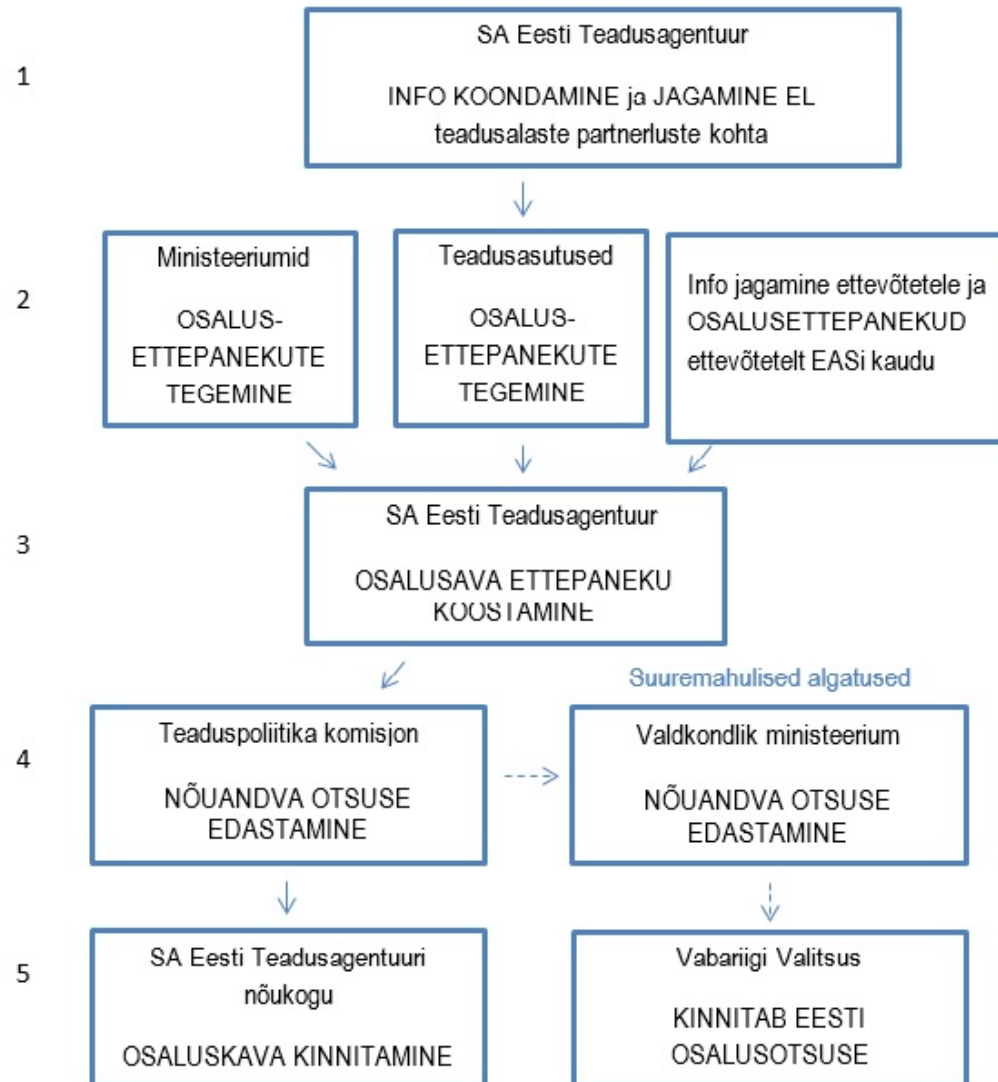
1

SA Eesti Teadusagentuur

INFO KOONDAMINE ja JAGAMINE EL teadusalaste partnerluste kohta

2

Ministeeriumid

OSALUS-ETTEPANEKUTE TEGEMINE

Teadusasutused

OSALUS-ETTEPANEKUTE TEGEMINE

Info jagamine ettevõtetele ja OSALUSETTEPANEKUD ettevõtetelt EASi kaudu

3

SA Eesti Teadusagentuur

OSALUSAVA ETTEPANEKU KOOSTAMINE

Suuremahulised algatused

4

Teaduspoliitika komisjon

NÕUANDVA OTSUSE EDASTAMINE

Valdkondlik ministeerium

NÕUANDVA OTSUSE EDASTAMINE

5

SA Eesti Teadusagentuuri nõukogu

OSALUSKAVA KINNITAMINE

Vabariigi Valitsus

KINNITAB EESTI OSALUSOTSUSE